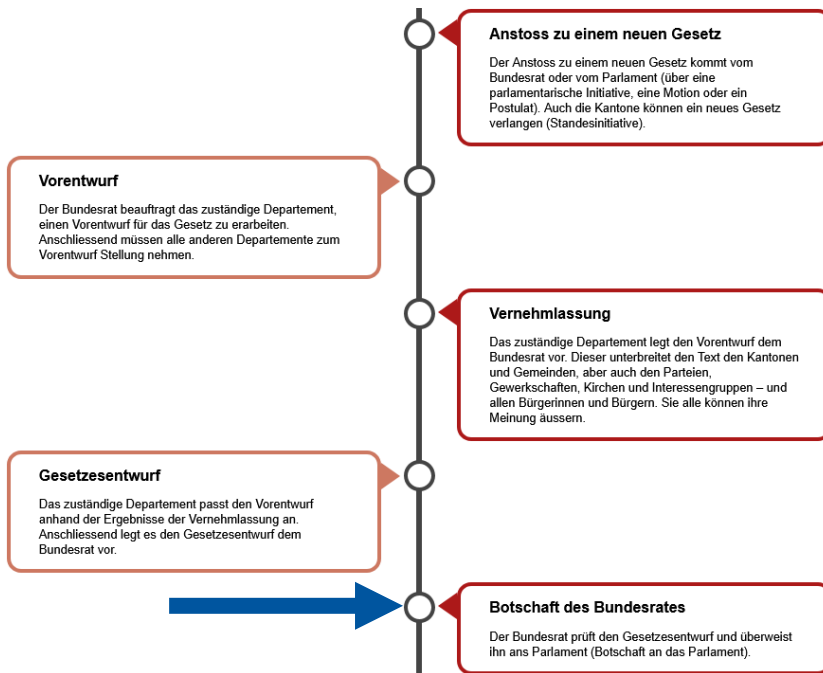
Anstoss zu einem neuen Gesetz

Der Anstoss zu einem neuen Gesetz kommt vom Bundesrat oder vom Parlament (über eine parlamentarische Initiative, eine Motion oder ein Postulat). Auch die Kantone können ein neues Gesetz verlangen (Standesinitiative).

Vorentwurf

Der Bundesrat beauftragt das zuständige Departement, einen Vorentwurf für das Gesetz zu erarbeiten. Anschliessend müssen alle anderen Departemente zum Vorentwurf Stellung nehmen.

Vernehmlassung

Das zuständige Departement legt den Vorentwurf dem Bundesrat vor. Dieser unterbreitet den Text den Kantonen und Gemeinden, aber auch den Parteien, Gewerkschaften, Kirchen und Interessengruppen – und allen Bürgerinnen und Bürgern. Sie alle können ihre Meinung äussern.

Gesetzesentwurf

Das zuständige Departement passt den Vorentwurf anhand der Ergebnisse der Vernehmlassung an. Anschliessend legt es den Gesetzesentwurf dem Bundesrat vor.

Botschaft des Bundesrates

Der Bundesrat prüft den Gesetzesentwurf und überweist ihn ans Parlament (Botschaft an das Parlament).